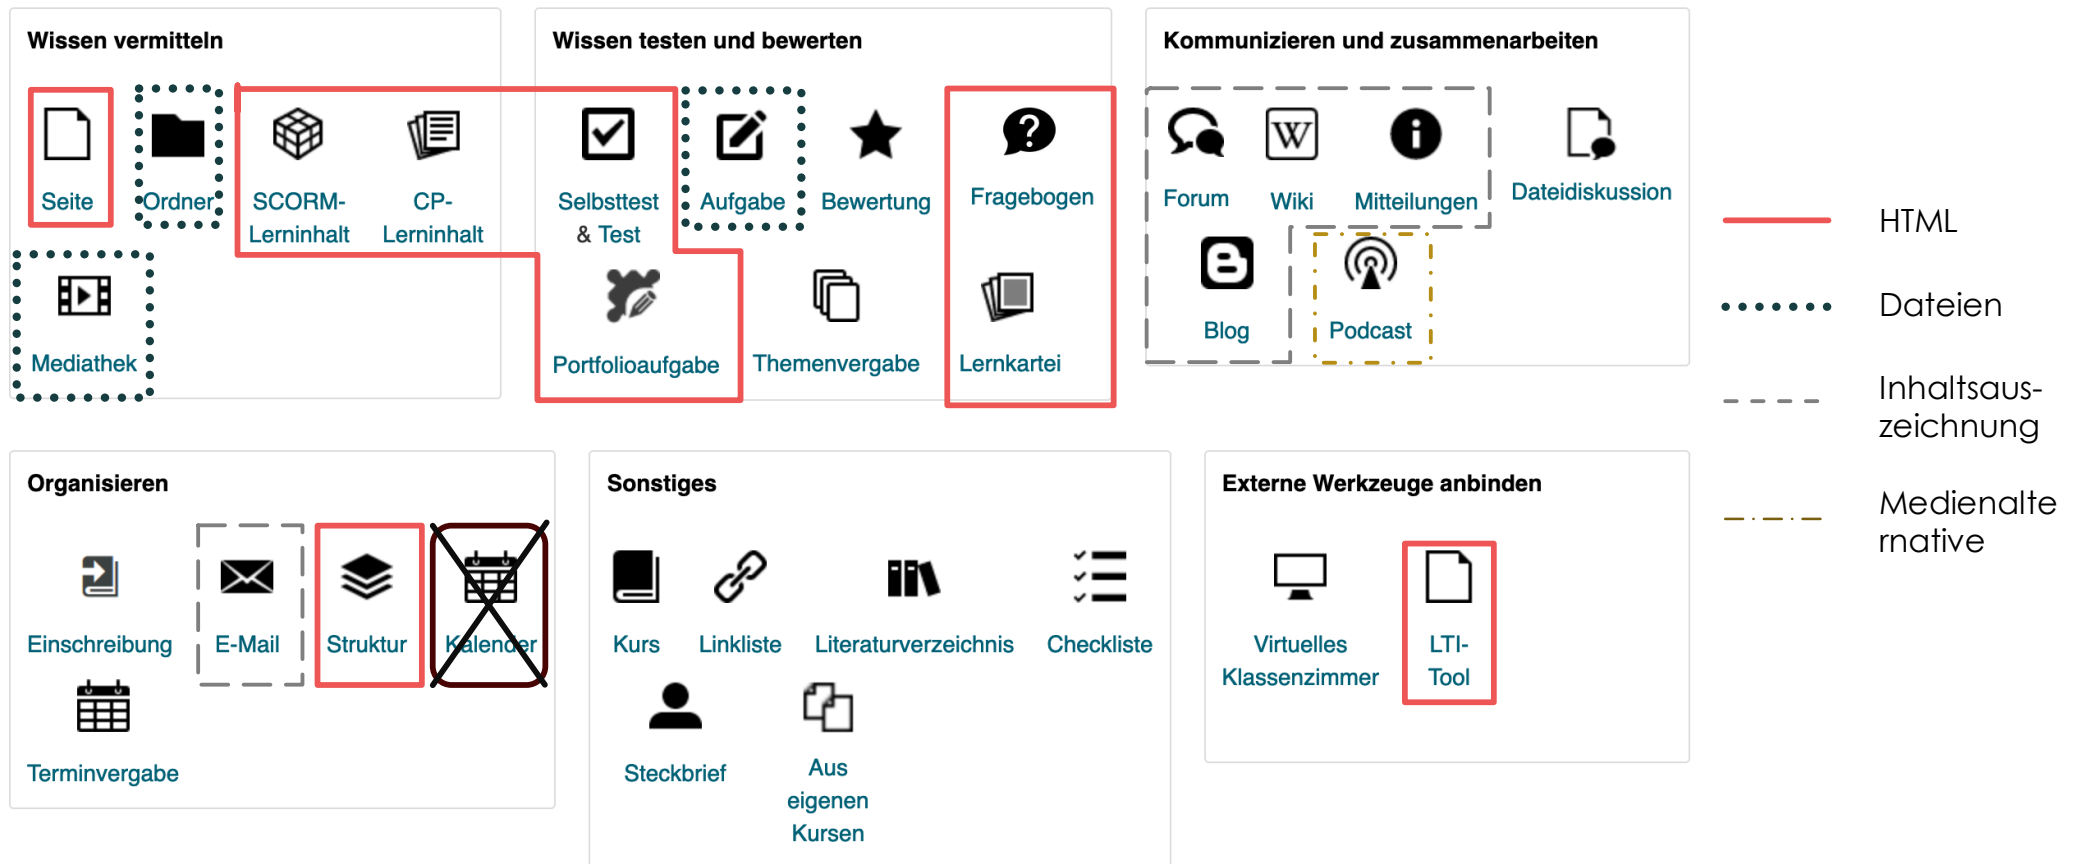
Wissen vermitteln

Seite

Ordner

SCORM-Lerninhalt

CP-Lerninhalt

Mediathek

Wissen testen und bewerten

Selbsttest & Test

Aufgabe

Bewertung

Fragebogen

Portfolioaufgabe

Themenvergabe

Lernkartei

Kommunizieren und zusammenarbeiten

Forum

Wiki

Mitteilungen

Dateidiskussion

Blog

Podcast

HTML

Dateien

Inhaltsauszeichnung

Medienalternative

Organisieren

Einschreibung

E-Mail

Struktur

Kalender

Terminvergabe

Sonstiges

Kurs

Linkliste

Literaturverzeichnis

Checkliste

Steckbrief

Aus eigenen Kursen

Externe Werkzeuge anbinden

Virtuelles Klassenzimmer

LTI-Tool